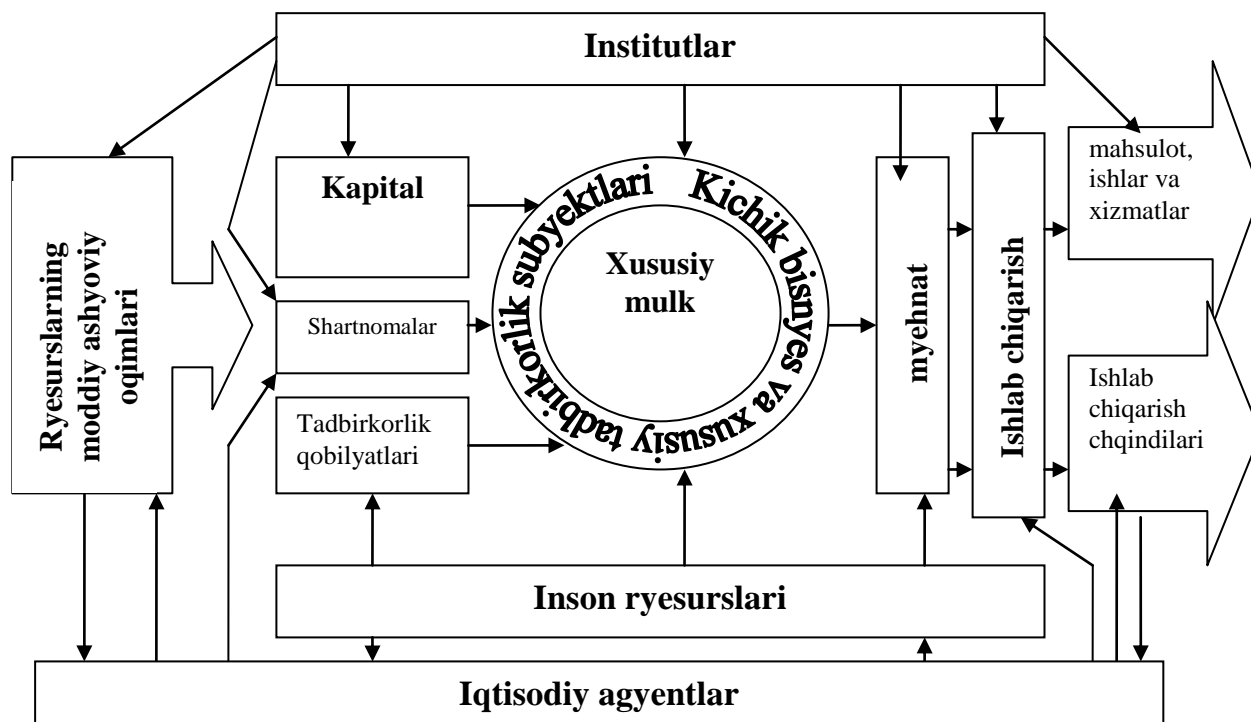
Institutlar

Ryesurslarning moddiy ashyoviy oqimlari

Kapital

Shartnomalar

Tadbirkorlik qobilyatlari

Kichik bisnyes va xususiy tadbirkorlik subyektlari

Xususiy mulk

myehnat

Ishlab chiqarish

mahsulot, ishlar va xizmatlar

Ishlab chiqarish chqindilari

Inson ryesurslari

Iqtisodiy agyentlar